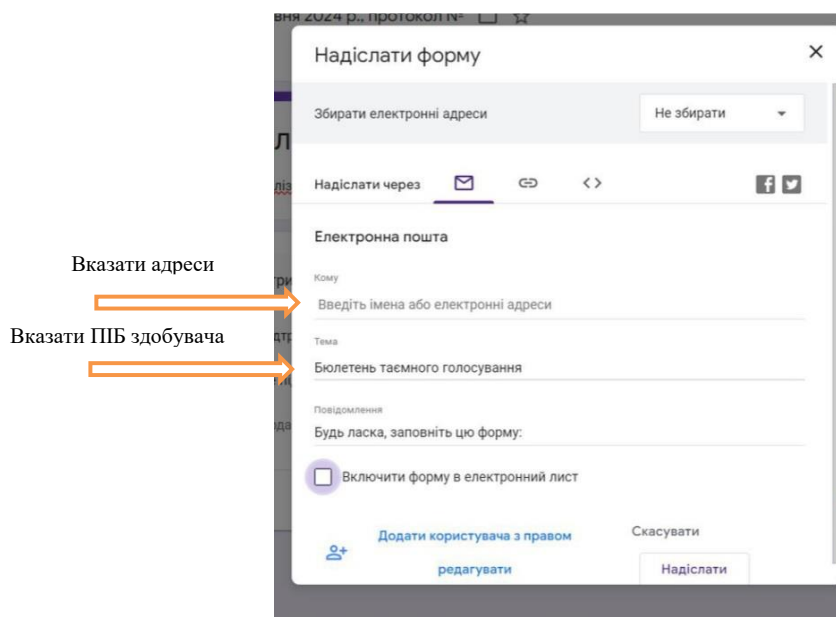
вня 2024 р., протокол №

Надіслати форму

×

Збирати електронні адреси

Не збирати

Надіслати через

Електронна пошта

Вказати адреси

Кому

Введіть імена або електронні адреси

Вказати ПІБ здобувача

Тема

Бюлетень таємного голосування

Повідомлення

Будь ласка, заповніть цю форму:

Включити форму в електронний лист

Додати користувача з правом редагувати

Скасувати

Надіслати